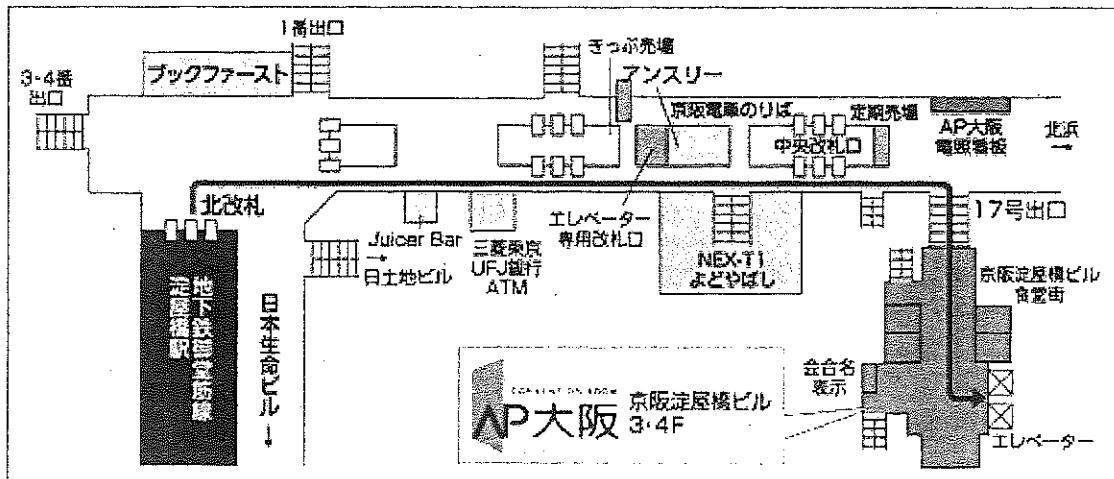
1番出口
きっぷ売場
3·4番出口
ブックファースト
アンスリー
京阪電車のりば
定期売場
AP大阪電照看板
北浜→
中央改札口
北改札
エレベーター専用改札口
17号出口
Juicer Bar
→日土地ビル
三菱東京UFJ銀行ATM
NEX-T1よどやばし
京阪淀屋橋ビル食堂街
地下鉄御堂筋線淀屋橋駅
日本生命ビル↓
CONVENTION ROOM
AP大阪
京阪淀屋橋ビル3·4F
会合名表示
エレベーター